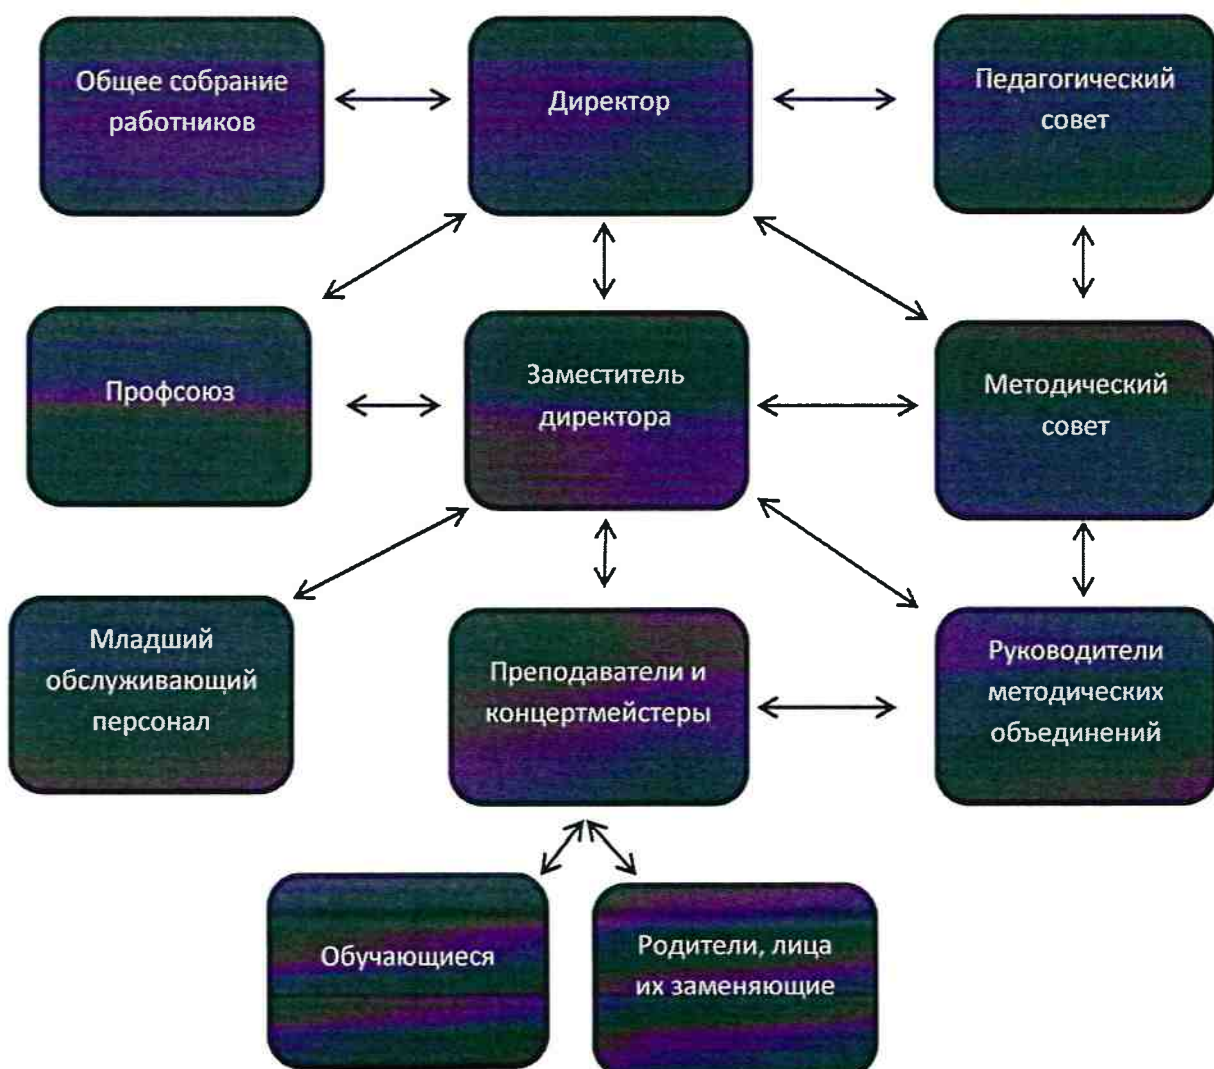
Общее собрание работников

Директор

Педагогический совет

Профсоюз

Заместитель директора

Методический совет

Младший обслуживающий персонал

Преподаватели и концертмейстеры

Руководители методических объединений

Обучающиеся

Родители, лица их заменяющие